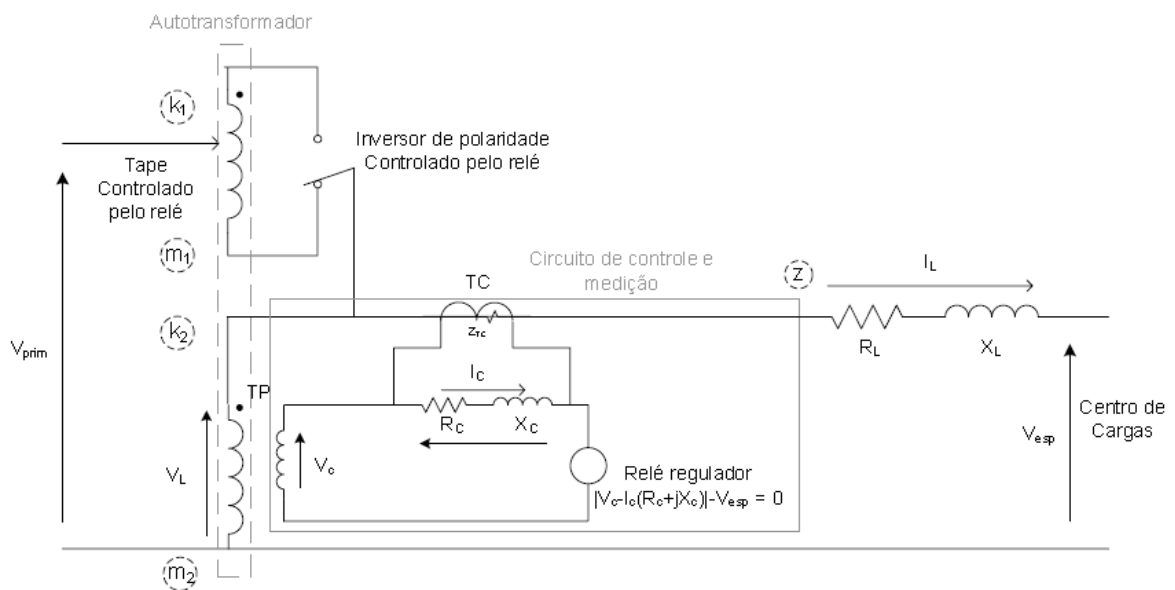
Autotransformador

$k_1$

Inversor de polaridade
Controlado pelo relé

Tape
Controlado
pelo relé

$m_1$

Circuito de controle e
medição

$z$

$I_L$

TC

$k_2$

$z_{TC}$

$R_L$

$X_L$

$V_{prim}$

TP

$I_C$

$R_C$

$X_C$

Centro de
Cargas

$V_{esp}$

$V_L$

$V_c$

Relé regulador

$|V_c - I_c(R_c + jX_c)| - V_{esp} = 0$

$m_2$